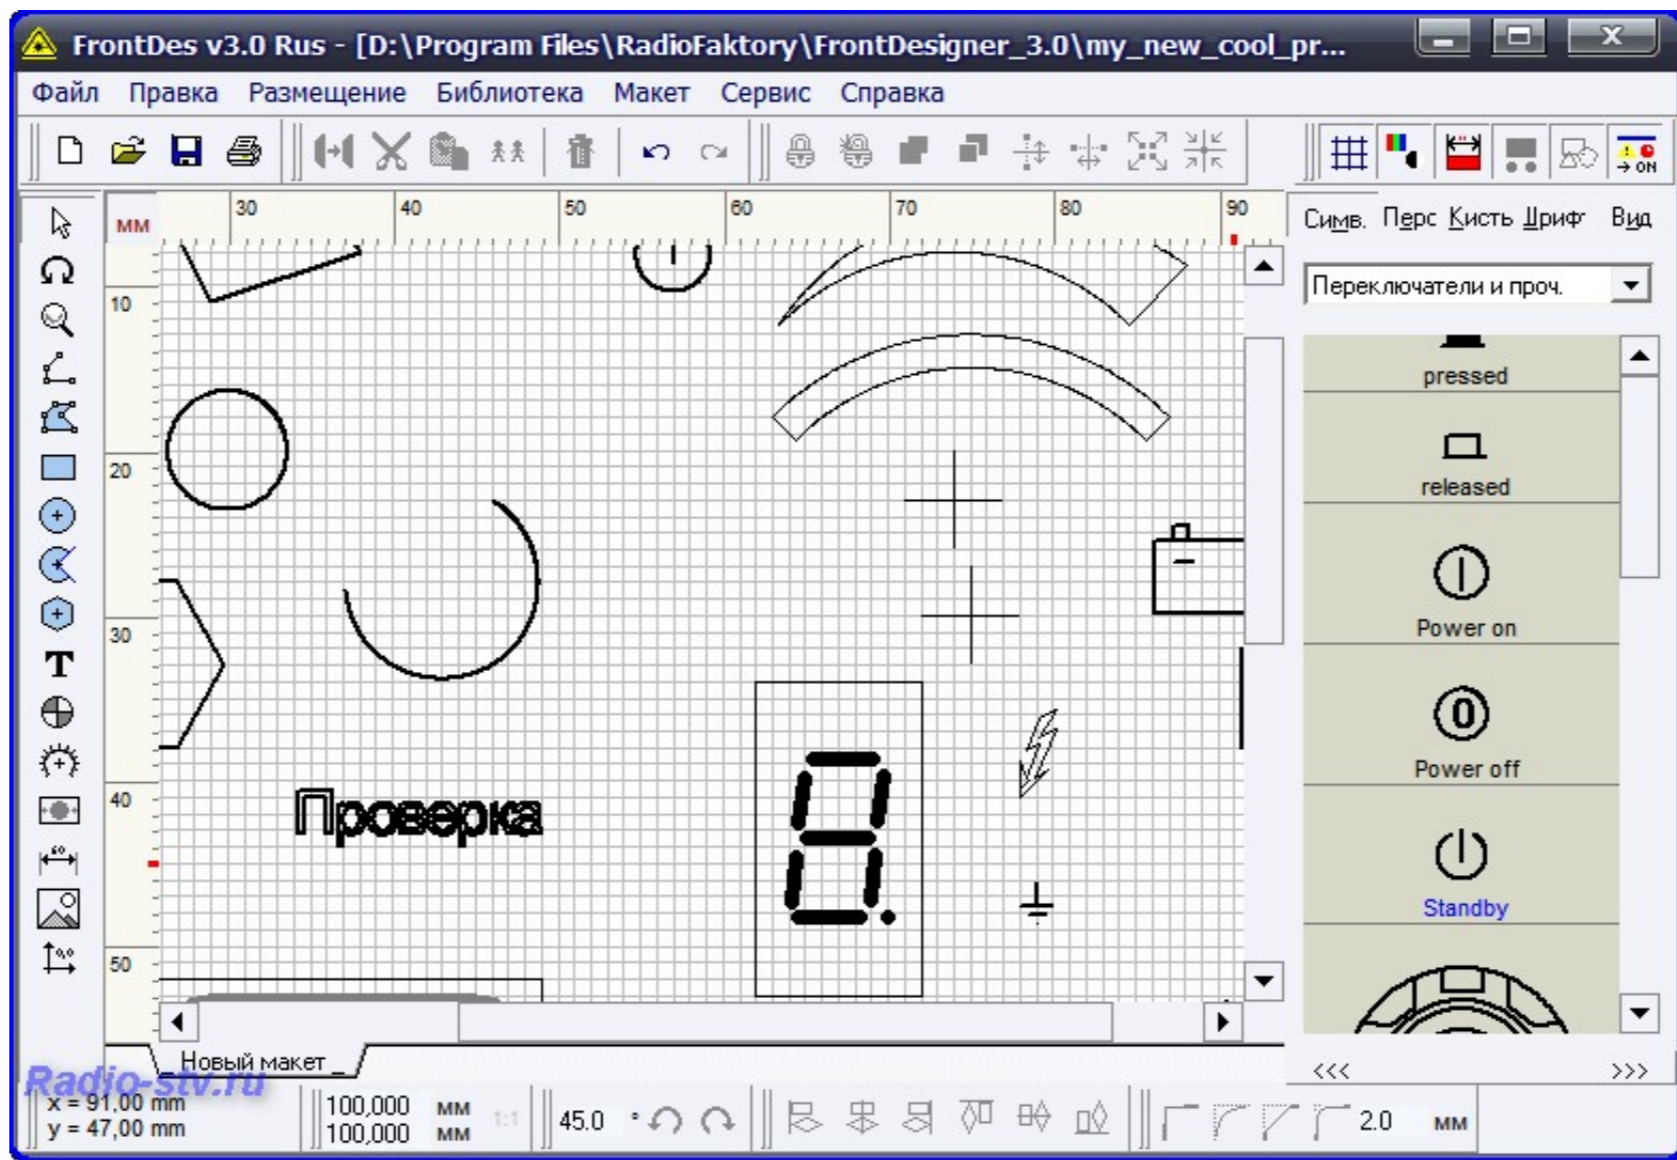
FrontDes v3.0 Rus - [D:\Program Files\RadioFaktory\FrontDesigner_3.0\my_new_cool_pr...

Файл Правка Размещение Библиотека Макет Сервис Справка

мм 30 40 50 60 70 80 90

10
20
30
40
50

Проверка

Симв. Перс Кисть Шрифт Вид

Переключатели и проч.

pressed

released

Power on

Power off

Standby

Новый макет

<<< >>>

Radio-stv.ru

x = 91,00 mm
y = 47,00 mm

100,000 мм
100,000 мм

1:1

45.0 °

2.0 мм